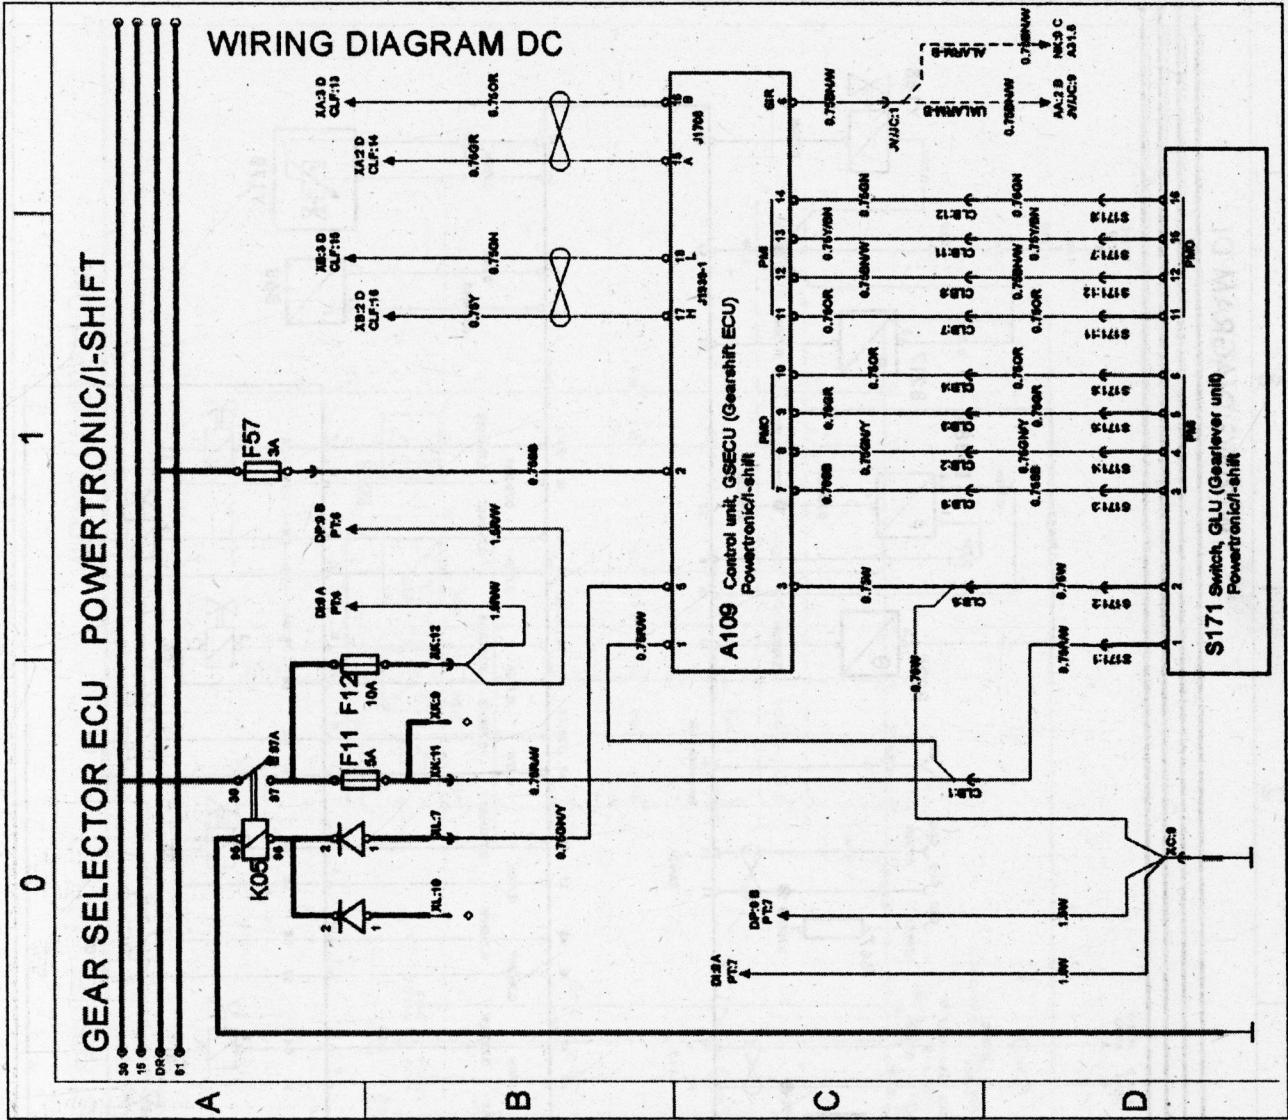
WIRING DIAGRAM DC

GEAR SELECTOR ECU POWERTRONIC/I-SHIFT

0

1

A

B

C

D

30
15
DR
61

F57
3A

F11
5A

F12
10A

K05

A109 Control unit, GSECU (Gearshift ECU) Powertronic/I-shift

S171 Switch, GLU (Gearlever unit) Powertronic/I-shift

J1708

J1939-1

XA:3 D
CLF:13

XA:2 D
CLF:14

XB:3 D
CLF:15

XB:2 D
CLF:16

0.75OR
0.75GR
0.75GN
0.75Y

18
B
16
A
19
L
17
H

2
6
1
3
7
8
9
10
11
12
13
14

0.75BS
1.5RW
1.5RW
0.75RW
0.75RW
0.75GN/Y

DP:3 B
PT:6

DS:5 A
PT:6

DP:3 B
PT:7

DS:3 A
PT:7

1.5W
1.5W

XK:12
XK:9
XK:11
XL:7
XL:10

30
87
87A
85
86

0.75W
0.75W
0.75W
0.75RW

CLB:1
CLB:3

S171:1
S171:2
S171:3
S171:4
S171:5
S171:6
S171:11
S171:12
S171:17
S171:18

XC:9

SIR

0.75BN/W

J1/J/C:1

ALARM B
UALARM B

NK:3 C
A31.8

AA:2 B
J1/J/C:9

0.75BN/W

PMB

0.75GN
0.75Y/BN
0.75BN/W
0.75OR
0.75GR
0.75GN/Y
0.75BS